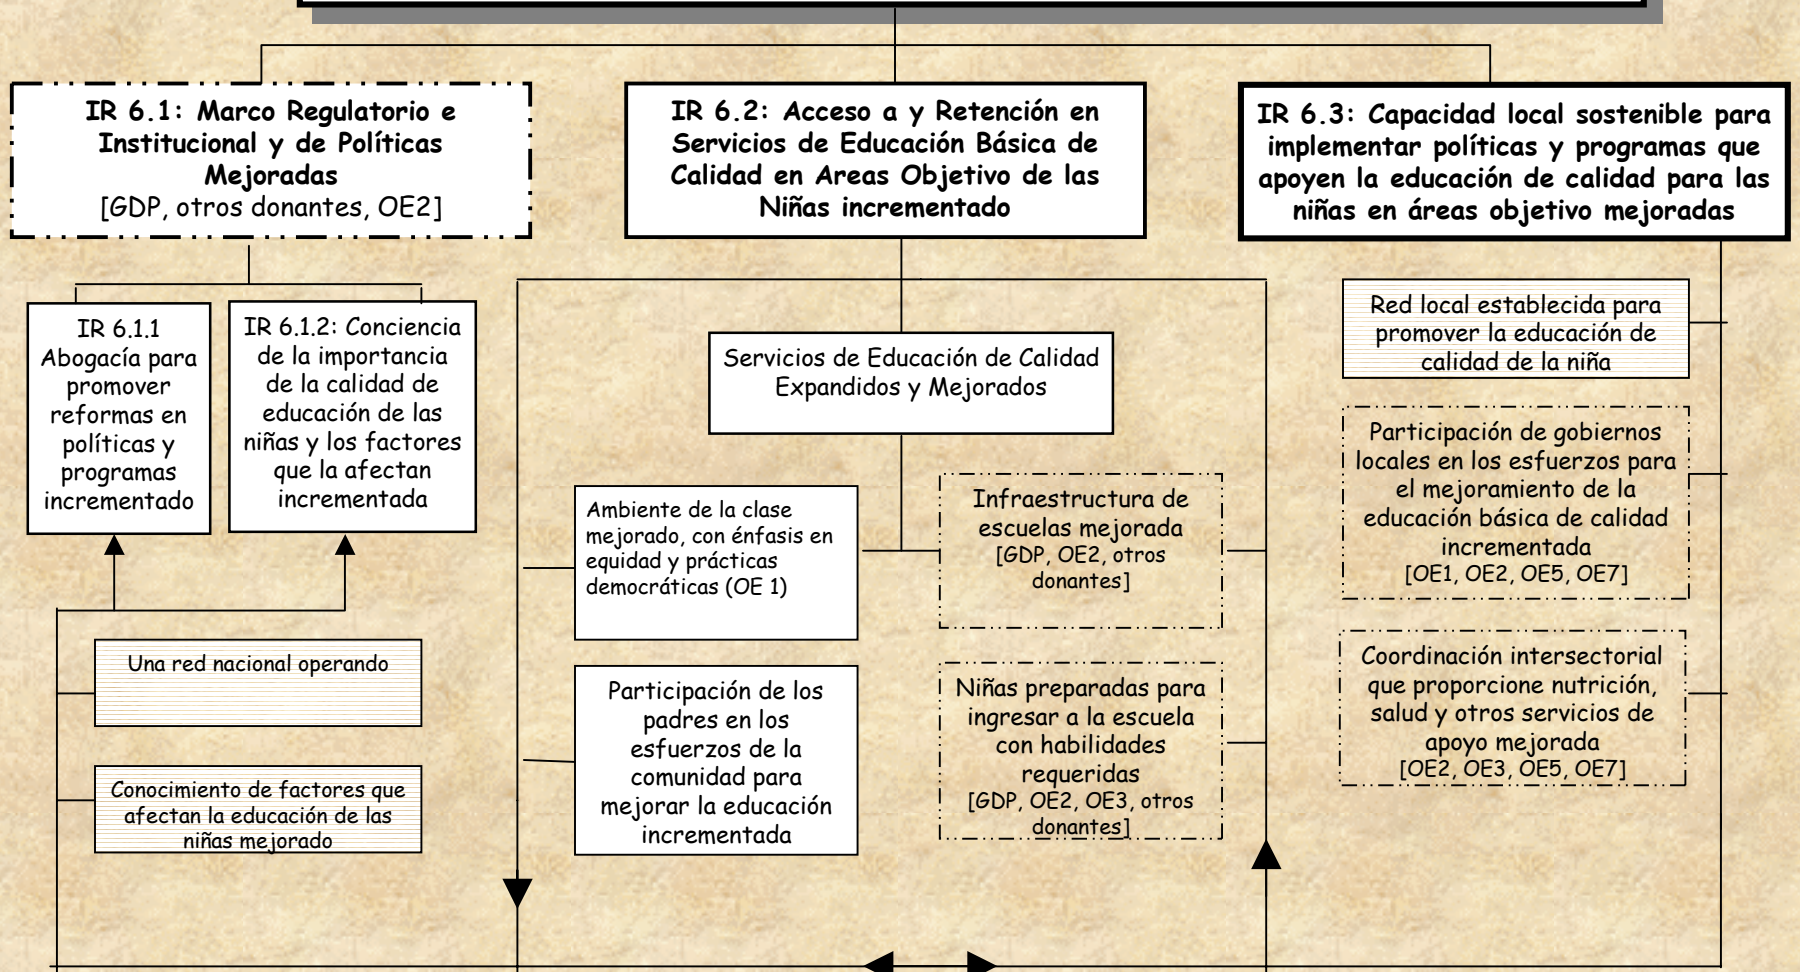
**IR 6.1: Marco Regulatorio e Institucional y de Políticas Mejoradas**
[GDP, otros donantes, OE2]

**IR 6.2: Acceso a y Retención en Servicios de Educación Básica de Calidad en Areas Objetivo de las Niñas incrementado**

**IR 6.3: Capacidad local sostenible para implementar políticas y programas que apoyen la educación de calidad para las niñas en áreas objetivo mejoradas**

IR 6.1.1 Abogacía para promover reformas en políticas y programas incrementado

IR 6.1.2: Conciencia de la importancia de la calidad de educación de las niñas y los factores que la afectan incrementada

Una red nacional operando

Conocimiento de factores que afectan la educación de las niñas mejorado

Servicios de Educación de Calidad Expandidos y Mejorados

Ambiente de la clase mejorado, con énfasis en equidad y prácticas democráticas (OE 1)

Infraestructura de escuelas mejorada
[GDP, OE2, otros donantes]

Participación de los padres en los esfuerzos de la comunidad para mejorar la educación incrementada

Niñas preparadas para ingresar a la escuela con habilidades requeridas
[GDP, OE2, OE3, otros donantes]

Red local establecida para promover la educación de calidad de la niña

Participación de gobiernos locales en los esfuerzos para el mejoramiento de la educación básica de calidad incrementada
[OE1, OE2, OE5, OE7]

Coordinación intersectorial que proporcione nutrición, salud y otros servicios de apoyo mejorada
[OE2, OE3, OE5, OE7]